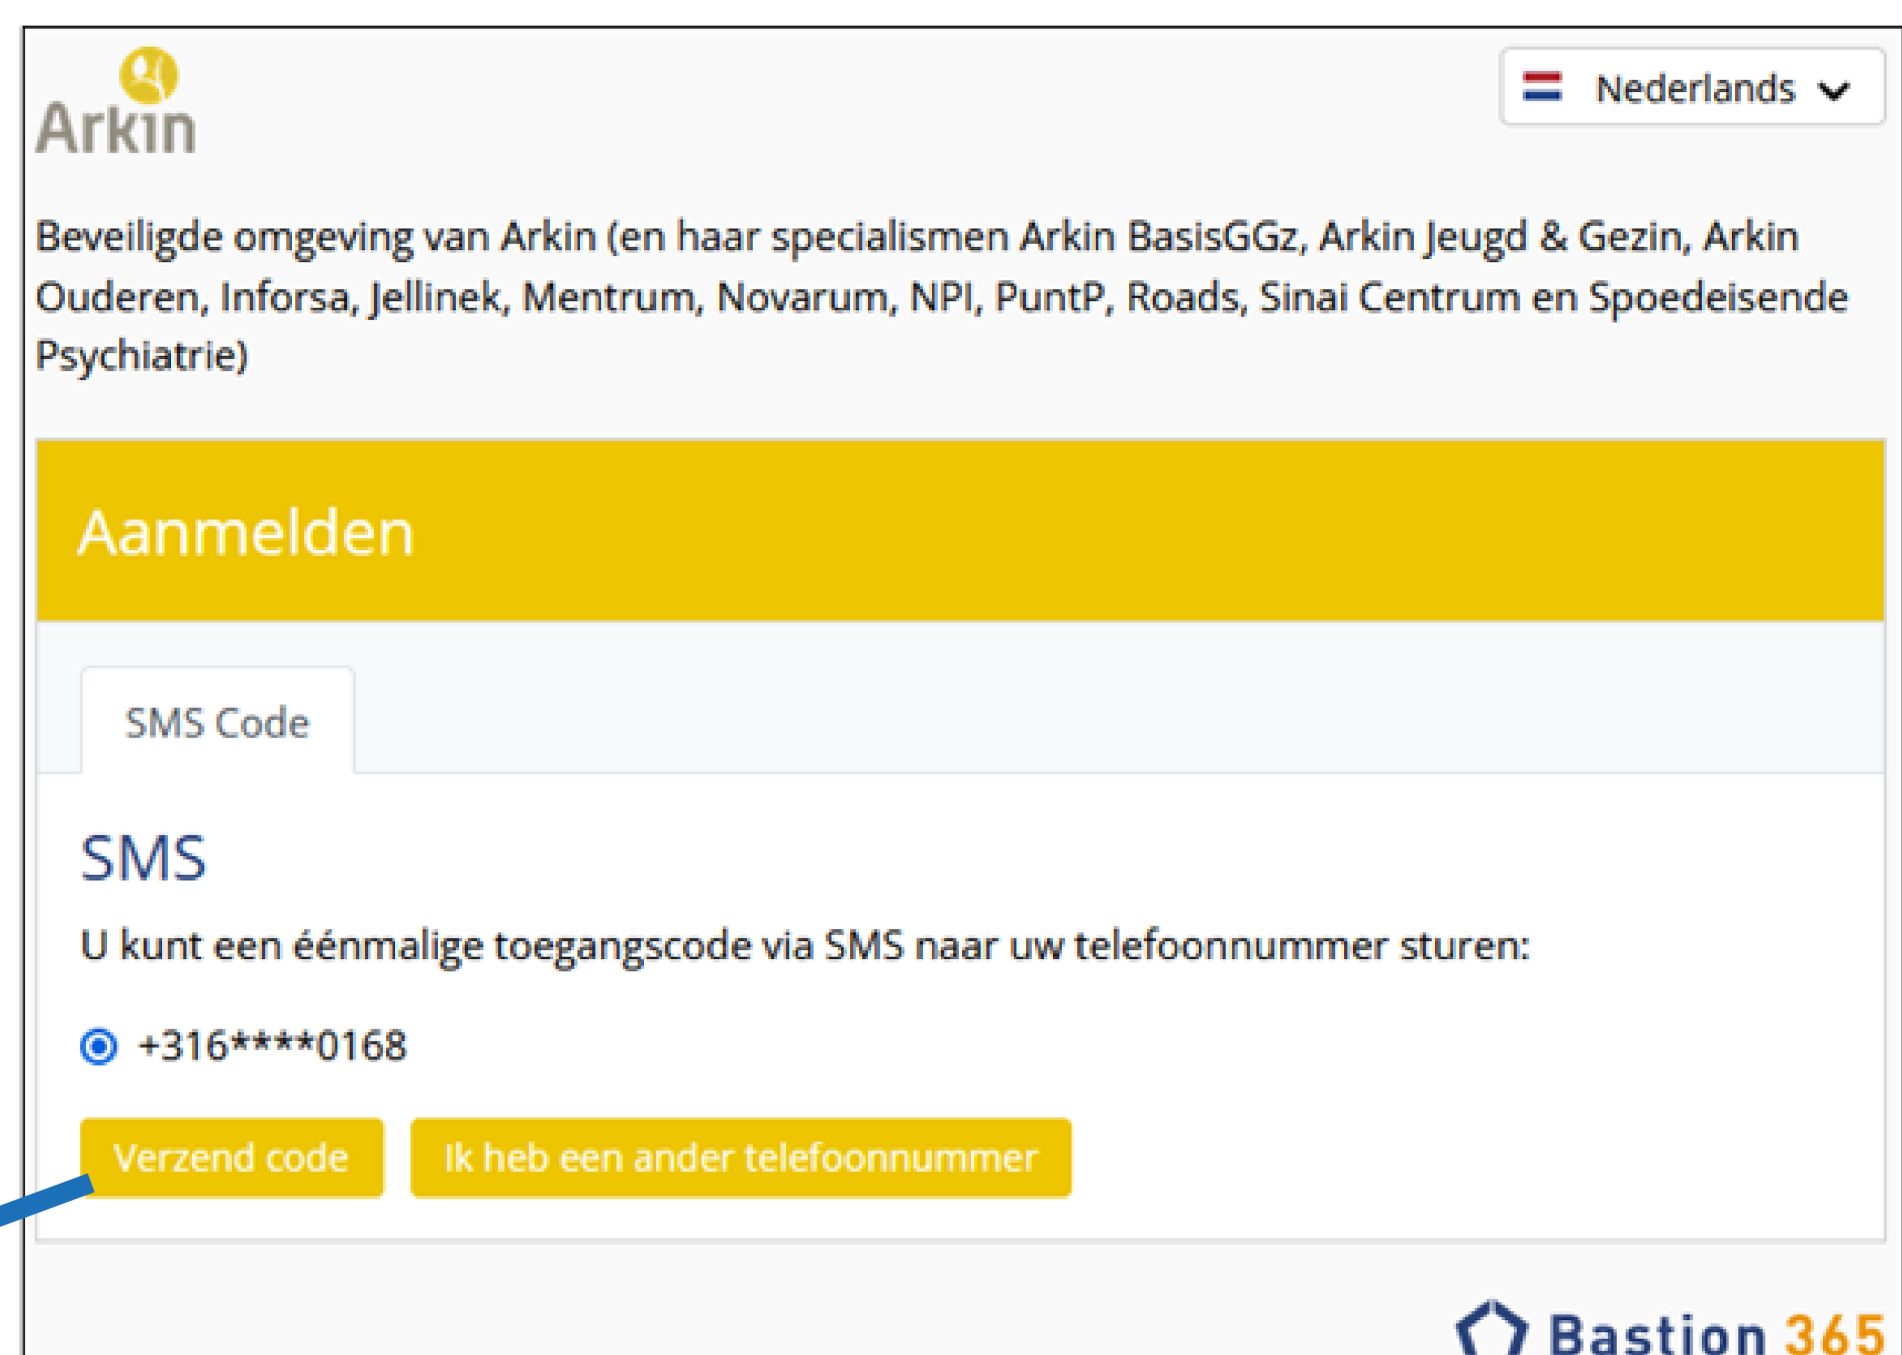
Arkin

Nederlands

Beveiligde omgeving van Arkin (en haar specialismen Arkin BasisGGz, Arkin Jeugd & Gezin, Arkin Ouderen, Inforsa, Jellinek, Mentrum, Novarum, NPI, PuntP, Roads, Sinai Centrum en Spoedeisende Psychiatrie)

Aanmelden

SMS Code

SMS

U kunt een éénmalige toegangscode via SMS naar uw telefoonnummer sturen:

+316****0168

Verzend code

Ik heb een ander telefoonnummer

Bastion 365